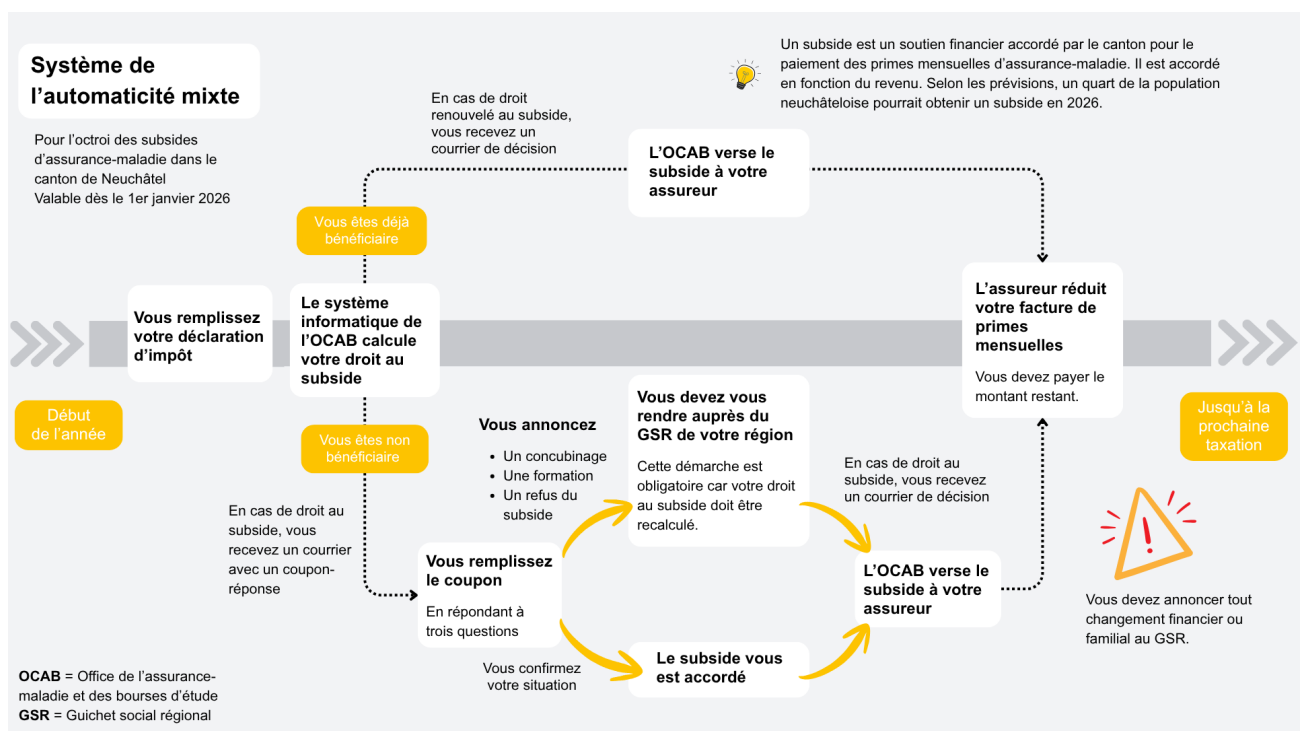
Système de l'automaticité mixte

Pour l'octroi des subsides d'assurance-maladie dans le canton de Neuchâtel
Valable dès le 1er janvier 2026

Un subside est un soutien financier accordé par le canton pour le paiement des primes mensuelles d'assurance-maladie. Il est accordé en fonction du revenu. Selon les prévisions, un quart de la population neuchâteloise pourrait obtenir un subside en 2026.

Début de l'année

Vous remplissez votre déclaration d'impôt

Le système informatique de l'OCAB calcule votre droit au subside

Vous êtes déjà bénéficiaire

En cas de droit renouvelé au subside, vous recevez un courrier de décision

L'OCAB verse le subside à votre assureur

L'assureur réduit votre facture de primes mensuelles

Vous devez payer le montant restant.

Jusqu'à la prochaine taxation

Vous êtes non bénéficiaire

En cas de droit au subside, vous recevez un courrier avec un coupon-réponse

Vous remplissez le coupon

En répondant à trois questions

Vous annoncez
• Un concubinage
• Une formation
• Un refus du subside

Vous devez vous rendre auprès du GSR de votre région

Cette démarche est obligatoire car votre droit au subside doit être recalculé.

Vous confirmez votre situation

Le subside vous est accordé

En cas de droit au subside, vous recevez un courrier de décision

L'OCAB verse le subside à votre assureur

Vous devez annoncer tout changement financier ou familial au GSR.

OCAB = Office de l'assurance-maladie et des bourses d'étude
GSR = Guichet social régional